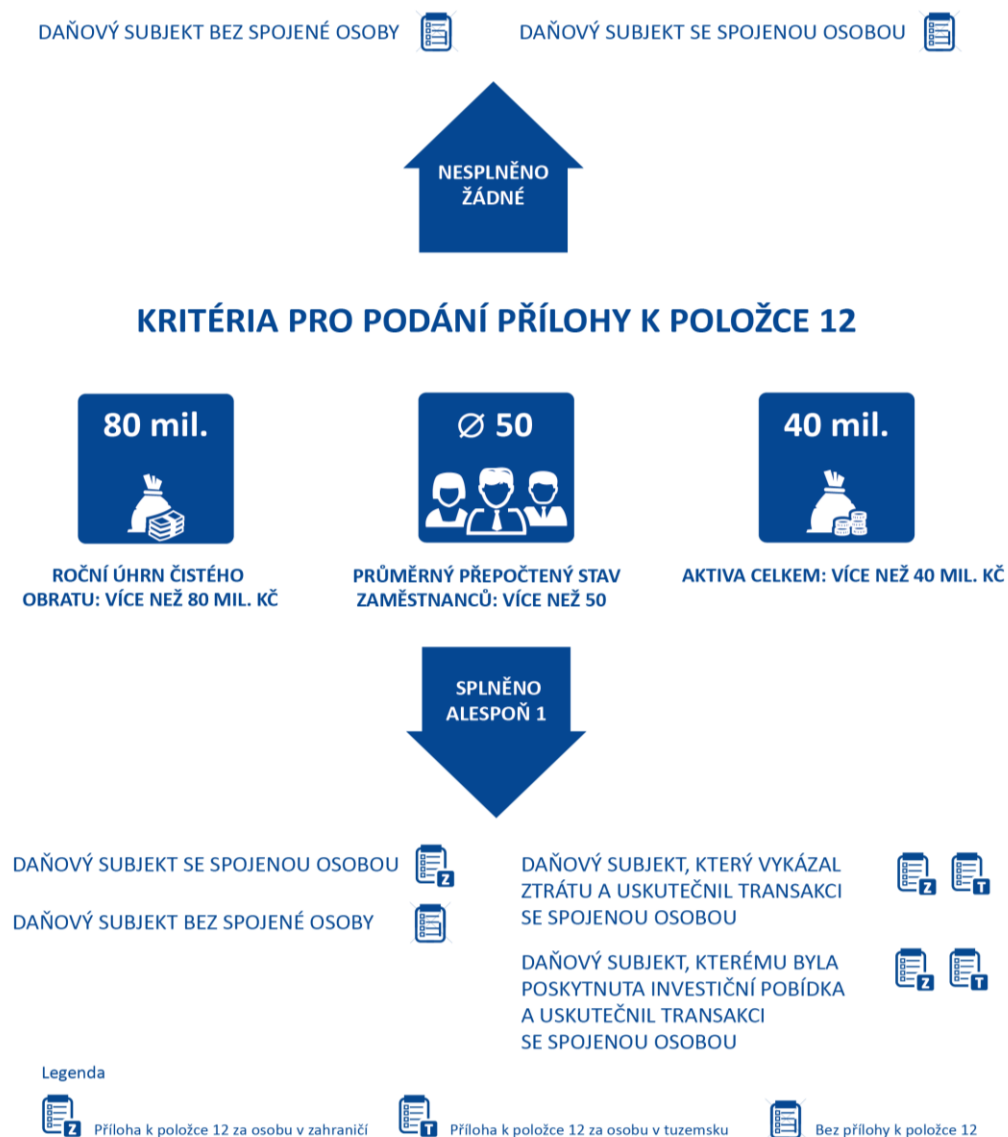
DAŇOVÝ SUBJEKT BEZ SPOJENÉ OSOBY

DAŇOVÝ SUBJEKT SE SPOJENOU OSOBOU

NESPLNĚNO ŽÁDNÉ

KRITÉRIA PRO PODÁNÍ PŘÍLOHY K POLOŽCE 12

80 mil.

ROČNÍ ÚHRN ČISTÉHO OBRATU: VÍCE NEŽ 80 MIL. KČ

∅ 50

PRŮMĚRNÝ PŘEPOČTENÝ STAV ZAMĚSTNANCŮ: VÍCE NEŽ 50

40 mil.

AKTIVA CELKEM: VÍCE NEŽ 40 MIL. KČ

SPLNĚNO ALESPOŇ 1

DAŇOVÝ SUBJEKT SE SPOJENOU OSOBOU

Z

DAŇOVÝ SUBJEKT BEZ SPOJENÉ OSOBY

DAŇOVÝ SUBJEKT, KTERÝ VYKÁZAL ZTRÁTU A USKUTEČNIL TRANSAKCI SE SPOJENOU OSOBOU

Z T

DAŇOVÝ SUBJEKT, KTERÉMU BYLA POSKYTNUTA INVESTIČNÍ POBÍDKA A USKUTEČNIL TRANSAKCI SE SPOJENOU OSOBOU

Z T

Legenda

Z Příloha k položce 12 za osobu v zahraničí

T Příloha k položce 12 za osobu v tuzemsku

Bez přílohy k položce 12